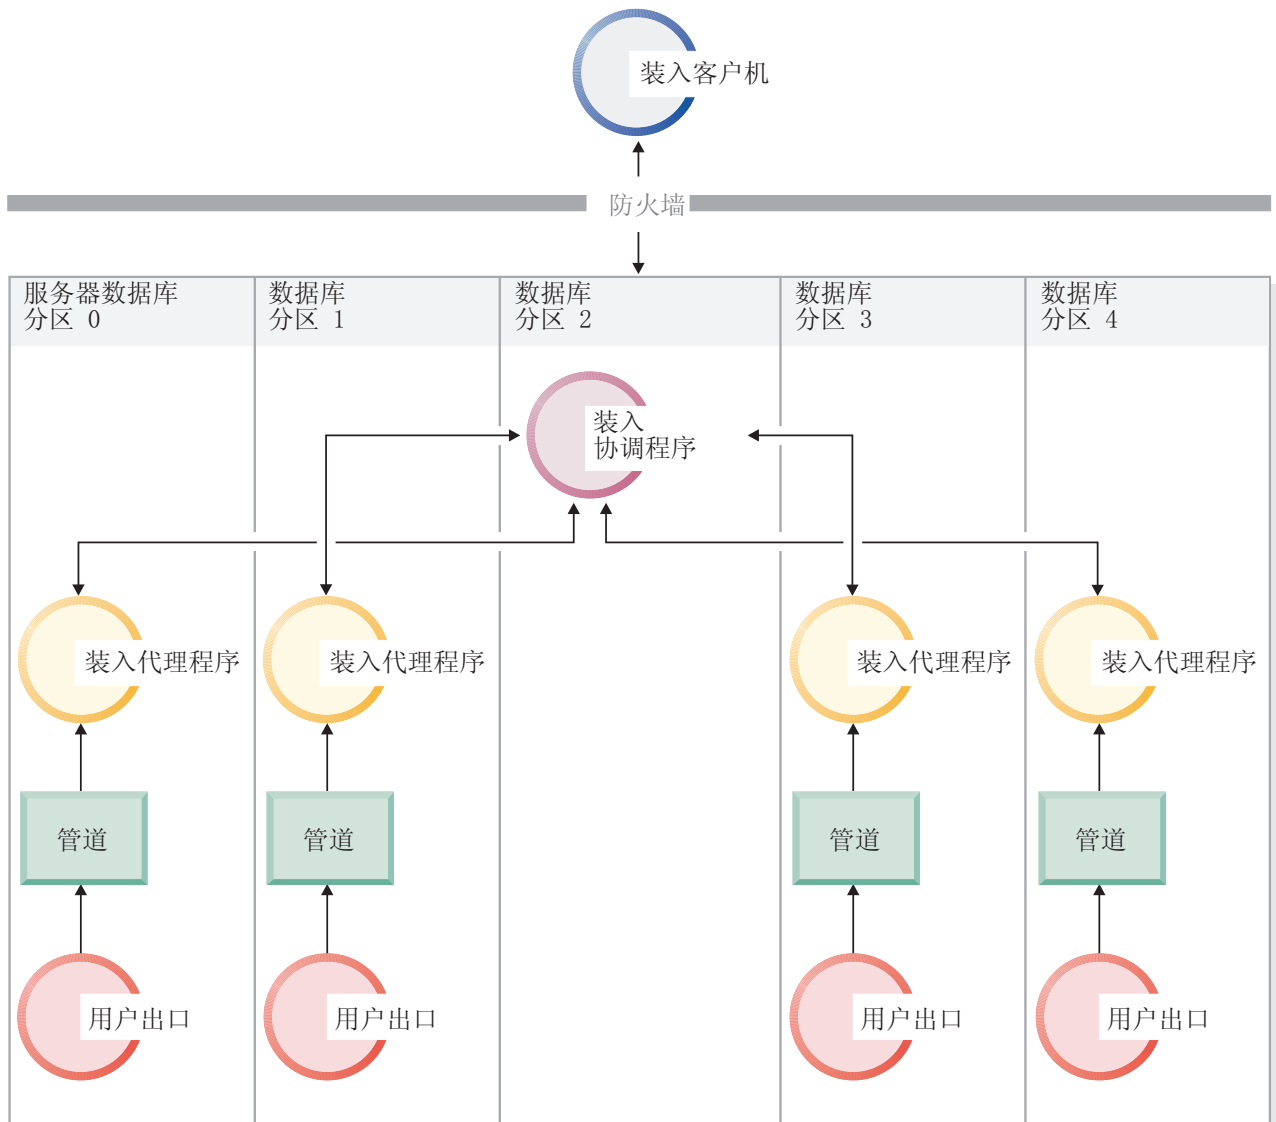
装入客户机

防火墙

服务器数据库
分区 0

数据库
分区 1

数据库
分区 2

数据库
分区 3

数据库
分区 4

装入
协调程序

装入代理程序

装入代理程序

装入代理程序

装入代理程序

管道

管道

管道

管道

用户出口

用户出口

用户出口

用户出口